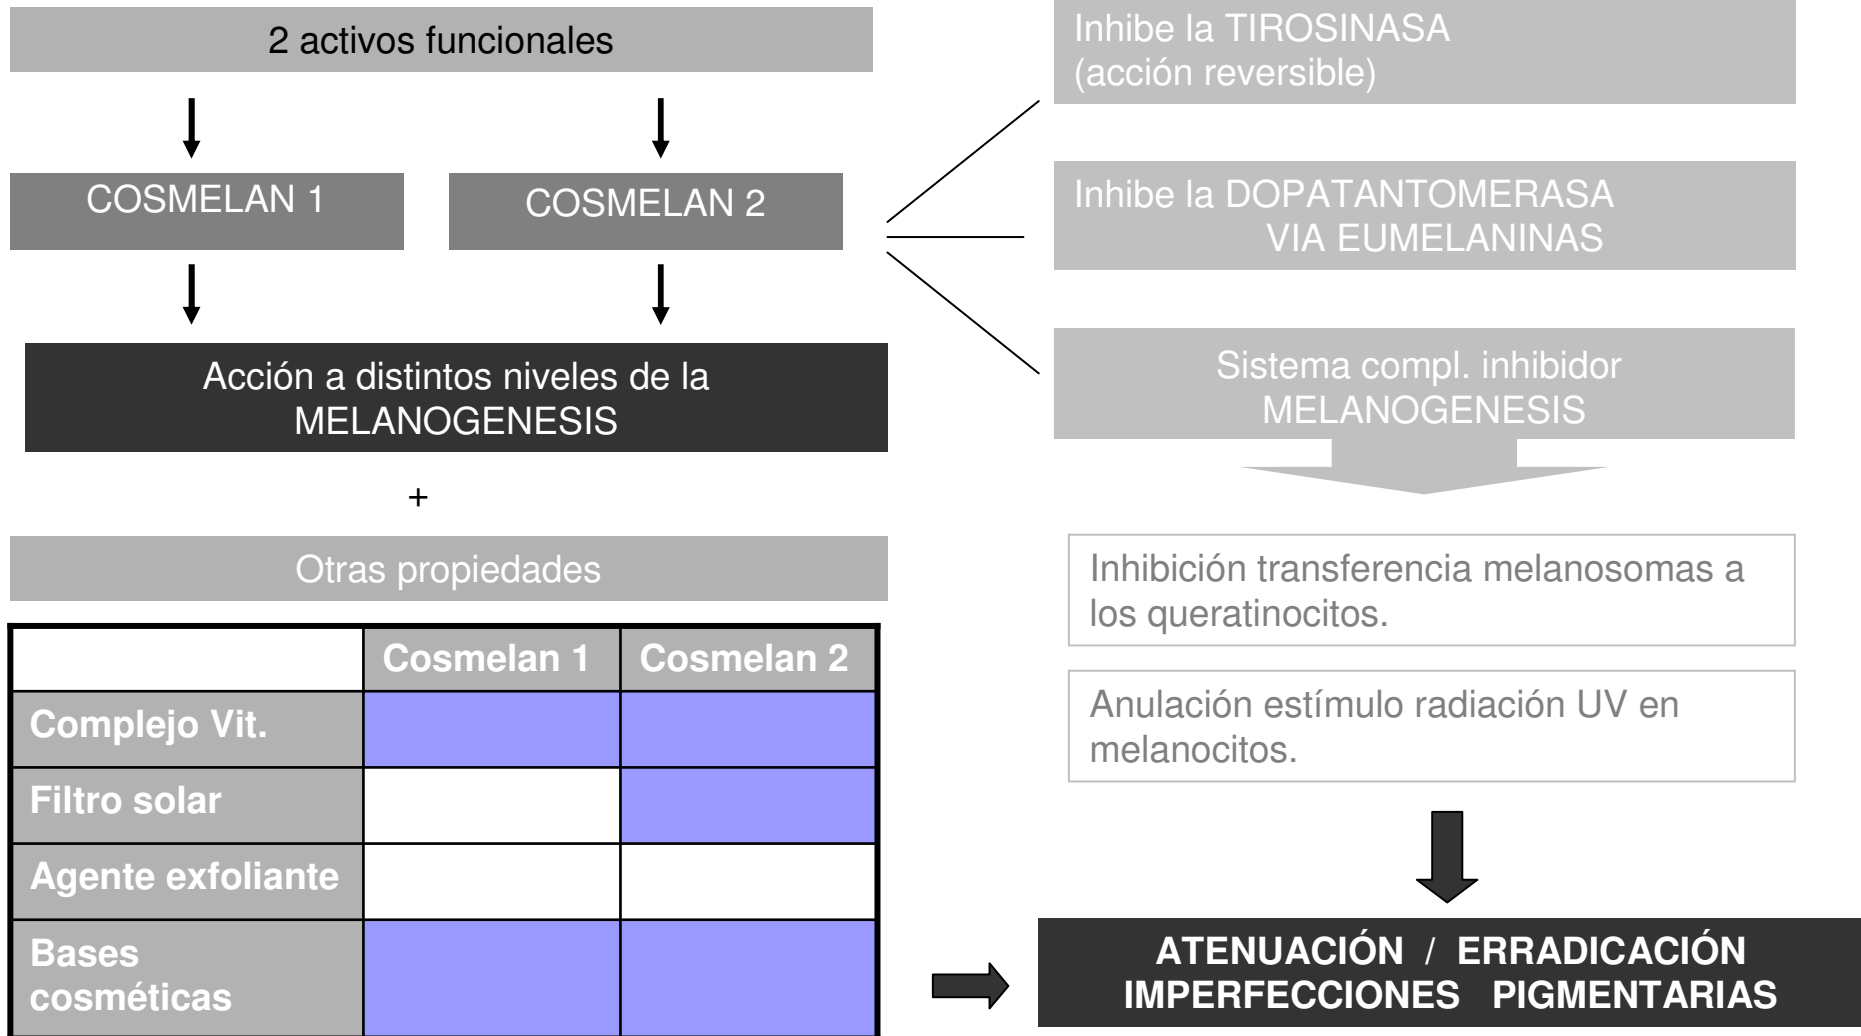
2 activos funcionales

COSMELAN 1

COSMELAN 2

Acción a distintos niveles de la MELANOGENESIS

+

Otras propiedades

| | Cosmelan 1 | Cosmelan 2 |
|---|---|---|
| Complejo Vit. | | |
| Filtro solar | | |
| Agente exfoliante | | |
| Bases cosméticas | | |

Inhibe la TIROSINASA (acción reversible)

Inhibe la DOPATANTOMERASA VIA EUMELANINAS

Sistema compl. inhibidor MELANOGENESIS

Inhibición transferencia melanosomas a los queratinocitos.

Anulación estímulo radiación UV en melanocitos.

ATENUACIÓN / ERRADICACIÓN IMPERFECCIONES PIGMENTARIAS